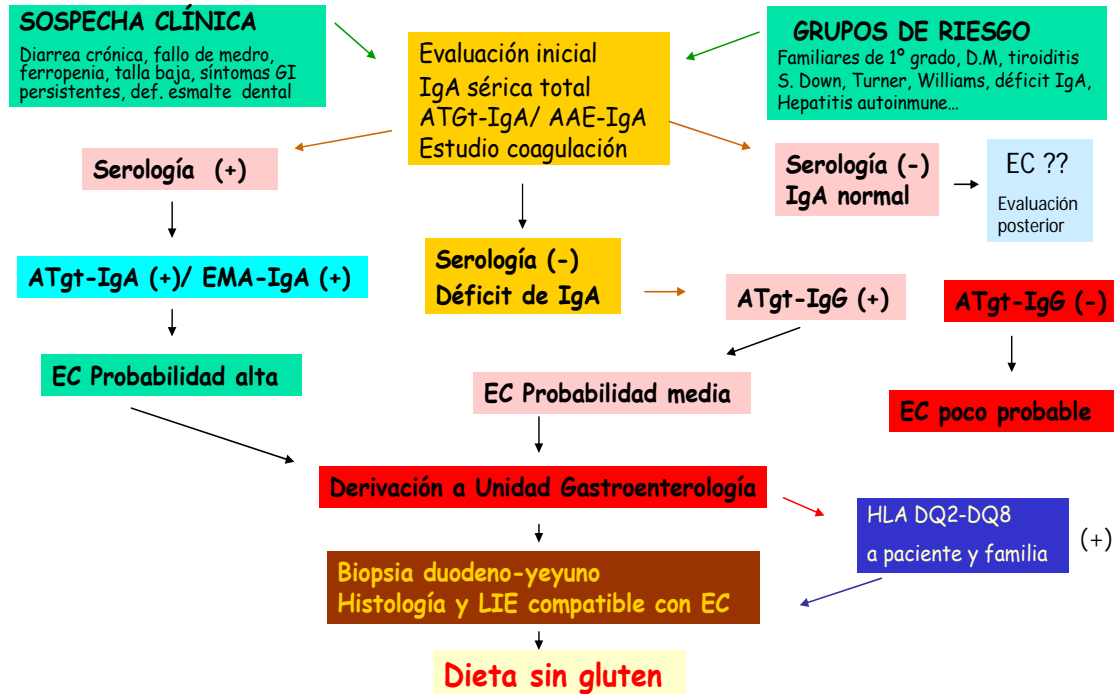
SOSPECHA CLÍNICA
Diarrea crónica, fallo de medro, ferropenia, talla baja, síntomas GI persistentes, def. esmalte dental

Evaluación inicial
IgA sérica total
ATGt-IgA/ AAE-IgA
Estudio coagulación

GRUPOS DE RIESGO
Familiares de 1º grado, D.M, tiroiditis S. Down, Turner, Williams, déficit IgA, Hepatitis autoinmune…

Serología (+)

Serología (-)
IgA normal

EC ??
Evaluación posterior

ATgt-IgA (+)/ EMA-IgA (+)

Serología (-)
Déficit de IgA

ATgt-IgG (+)

ATgt-IgG (-)

EC Probabilidad alta

EC Probabilidad media

EC poco probable

Derivación a Unidad Gastroenterología

HLA DQ2-DQ8
a paciente y familia

(+)

Biopsia duodeno-yeyuno
Histología y LIE compatible con EC

Dieta sin gluten